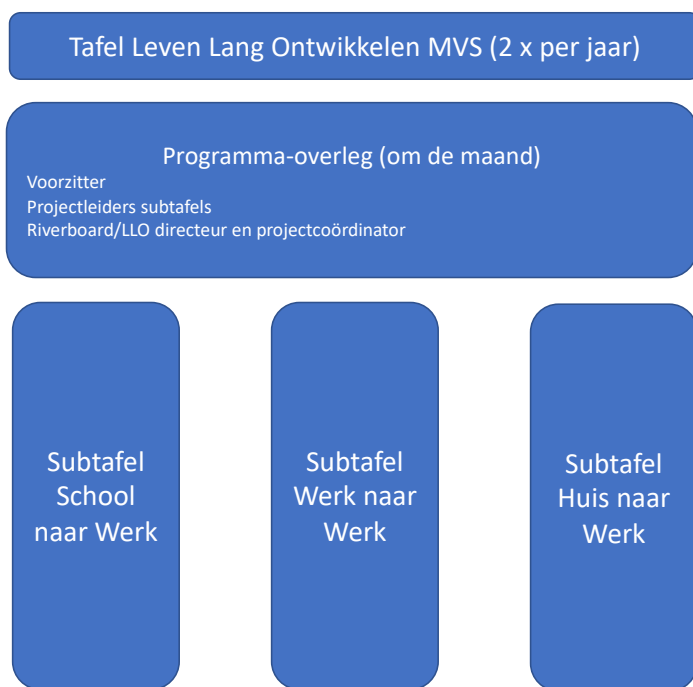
Tafel Leven Lang Ontwikkelen MVS (2 x per jaar)

Programma-overleg (om de maand)
Voorzitter
Projectleiders subtafels
Riverboard/LLO directeur en projectcoördinator

Subtafel School naar Werk

Subtafel Werk naar Werk

Subtafel Huis naar Werk